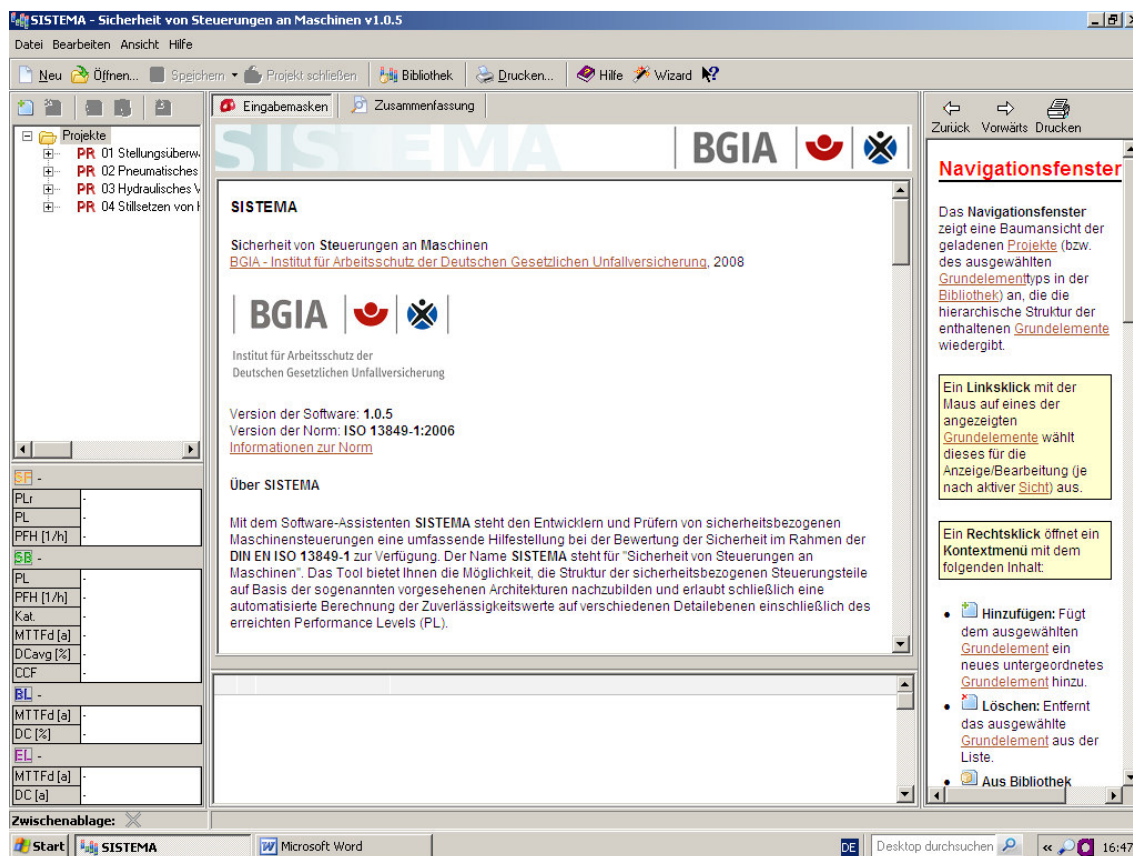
SISTEMA - Sicherheit von Steuerungen an Maschinen v1.0.5

Datei Bearbeiten Ansicht Hilfe

Neu Öffnen... Speichern Projekt schließen Bibliothek Drucken... Hilfe Wizard

Projekte
PR 01 Stellungsüberw
PR 02 Pneumatisches
PR 03 Hydraulisches V
PR 04 Stillsetzen von I

SF -
| PLr | - |
|---|---|
| PL | - |
| PFH [1/h] | - |

SB -
| PL | - |
|---|---|
| PFH [1/h] | - |
| Kat. | - |
| MTTFd [a] | - |
| DCavg [%] | - |
| CCF | - |

BL -
| MTTFd [a] | - |
|---|---|
| DC [%] | - |

EL -
| MTTFd [a] | - |
|---|---|
| DC [a] | - |

Eingabemasken Zusammenfassung

SISTEMA BGIA

SISTEMA

Sicherheit von Steuerungen an Maschinen
BGIA - Institut für Arbeitsschutz der Deutschen Gesetzlichen Unfallversicherung, 2008

BGIA
Institut für Arbeitsschutz der Deutschen Gesetzlichen Unfallversicherung

Version der Software: 1.0.5
Version der Norm: ISO 13849-1:2006
Informationen zur Norm

Über SISTEMA

Mit dem Software-Assistenten SISTEMA steht den Entwicklern und Prüfern von sicherheitsbezogenen Maschinensteuerungen eine umfassende Hilfestellung bei der Bewertung der Sicherheit im Rahmen der DIN EN ISO 13849-1 zur Verfügung. Der Name SISTEMA steht für "Sicherheit von Steuerungen an Maschinen". Das Tool bietet Ihnen die Möglichkeit, die Struktur der sicherheitsbezogenen Steuerungsteile auf Basis der sogenannten vorgesehenen Architekturen nachzubilden und erlaubt schließlich eine automatisierte Berechnung der Zuverlässigkeitswerte auf verschiedenen Detailebenen einschließlich des erreichten Performance Levels (PL).

Zurück Vorwärts Drucken

Navigationsfenster

Das Navigationsfenster zeigt eine Baumansicht der geladenen Projekte (bzw. des ausgewählten Grundelementtyps in der Bibliothek) an, die die hierarchische Struktur der enthaltenen Grundelemente wiedergibt.

Ein Linksklick mit der Maus auf eines der angezeigten Grundelemente wählt dieses für die Anzeige/Bearbeitung (je nach aktiver Sicht) aus.

Ein Rechtsklick öffnet ein Kontextmenü mit dem folgenden Inhalt:

• Hinzufügen: Fügt dem ausgewählten Grundelement ein neues untergeordnetes Grundelement hinzu.
• Löschen: Entfernt das ausgewählte Grundelement aus der Liste.
• Aus Bibliothek

Zwischenablage:

Start SISTEMA Microsoft Word DE Desktop durchsuchen 16:47